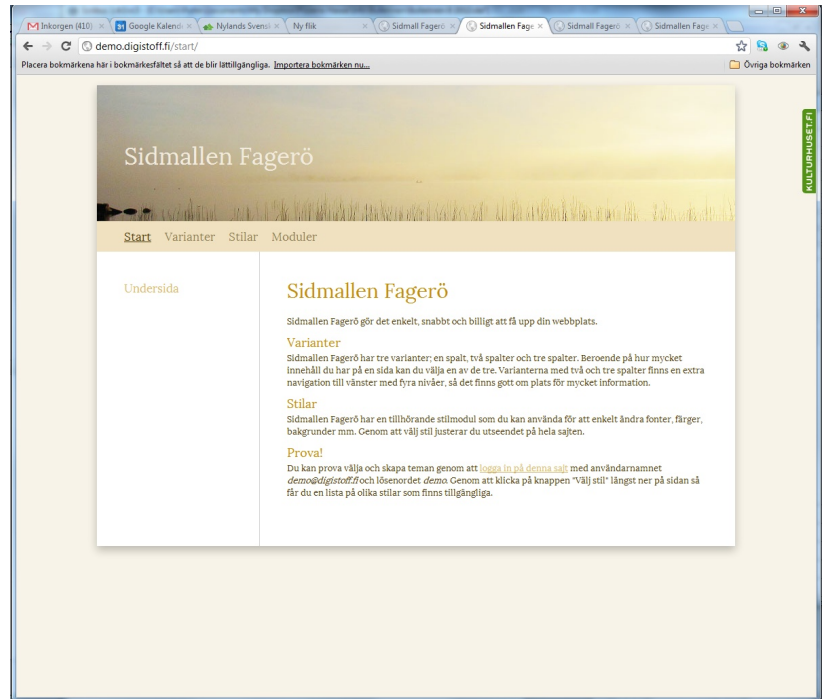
Inkorgen (410) × | Google Kalende × | Nylands Svensk × | Ny flik × | Sidmall Fagerö × | Sidmallen Fage × | Sidmall Fagerö × | Sidmallen Fage ×

demo.digistoff.fi/start/

Placera bokmärkena här i bokmärkesfältet så att de blir lättillgängliga. Importera bokmärken nu...

Övriga bokmärken

KULTURHUSET.FI

Sidmallen Fagerö

Start Varianter Stilar Moduler

Undersida

Sidmallen Fagerö

Sidmallen Fagerö gör det enkelt, snabbt och billigt att få upp din webbplats.

Varianter

Sidmallen Fagerö har tre varianter; en spalt, två spalter och tre spalter. Beroende på hur mycket innehåll du har på en sida kan du välja en av de tre. Varianterna med två och tre spalter finns en extra navigation till vänster med fyra nivåer, så det finns gott om plats för mycket information.

Stilar

Sidmallen Fagerö har en tillhörande stilmodul som du kan använda för att enkelt ändra fonter, färger, bakgrunder mm. Genom att välj stil justerar du utseendet på hela sajten.

Prova!

Du kan prova välja och skapa teman genom att logga in på denna sajt med användarnamnet demo@digistoff.fi och lösenordet demo. Genom att klicka på knappen "Välj stil" längst ner på sidan så får du en lista på olika stilar som finns tillgängliga.